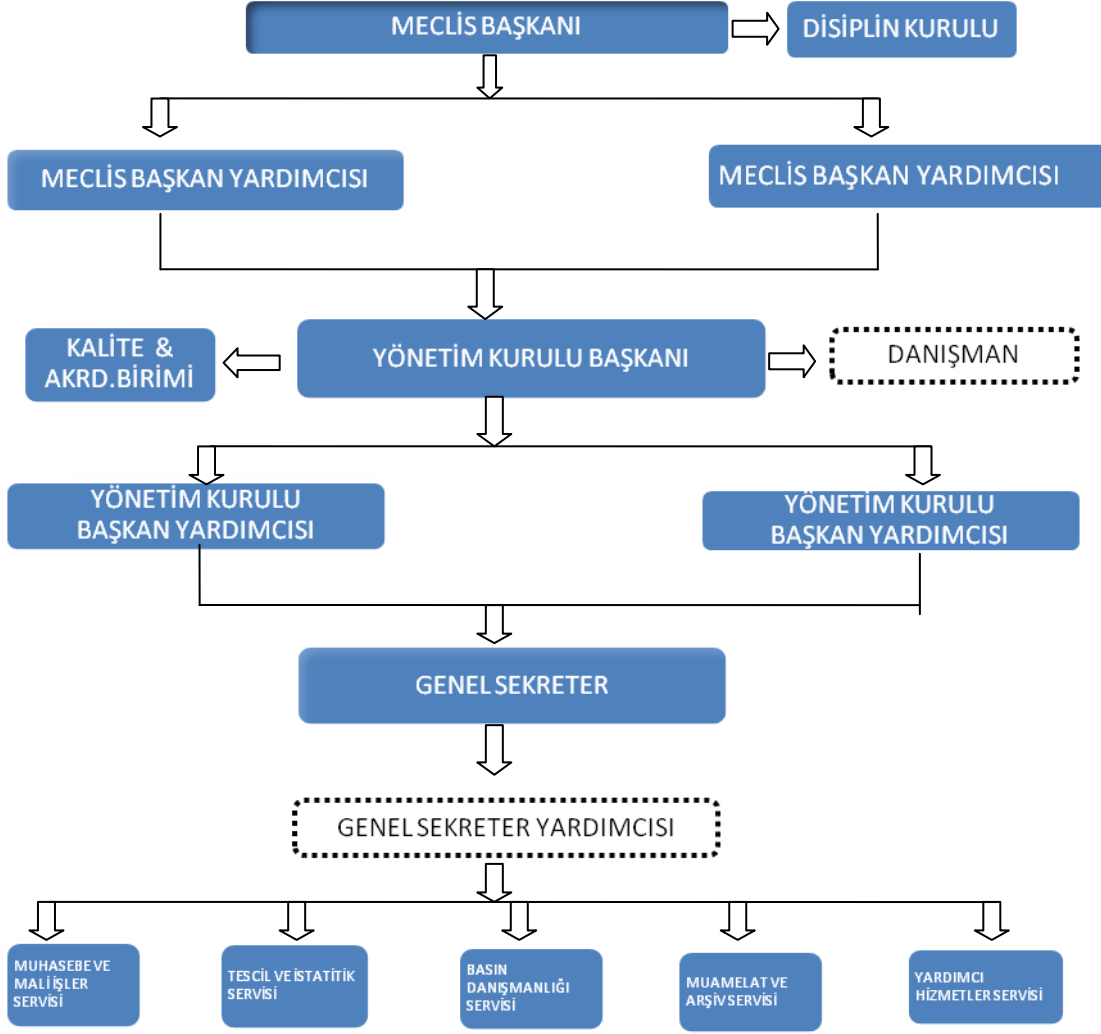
MECLİS BAŞKANI

DİSİPLİN KURULU

MECLİS BAŞKAN YARDIMCISI

MECLİS BAŞKAN YARDIMCISI

KALİTE & AKRD.BİRİMİ

YÖNETİM KURULU BAŞKANI

DANIŞMAN

YÖNETİM KURULU BAŞKAN YARDIMCISI

YÖNETİM KURULU BAŞKAN YARDIMCISI

GENEL SEKRETER

GENEL SEKRETER YARDIMCISI

MUHASEBE VE MALİ İŞLER SERVİSİ

TESCİL VE İSTATİTİK SERVİSİ

BASIN DANIŞMANLIĞI SERVİSİ

MUAMELAT VE ARŞİV SERVİSİ

YARDIMCI HİZMETLER SERVİSİ